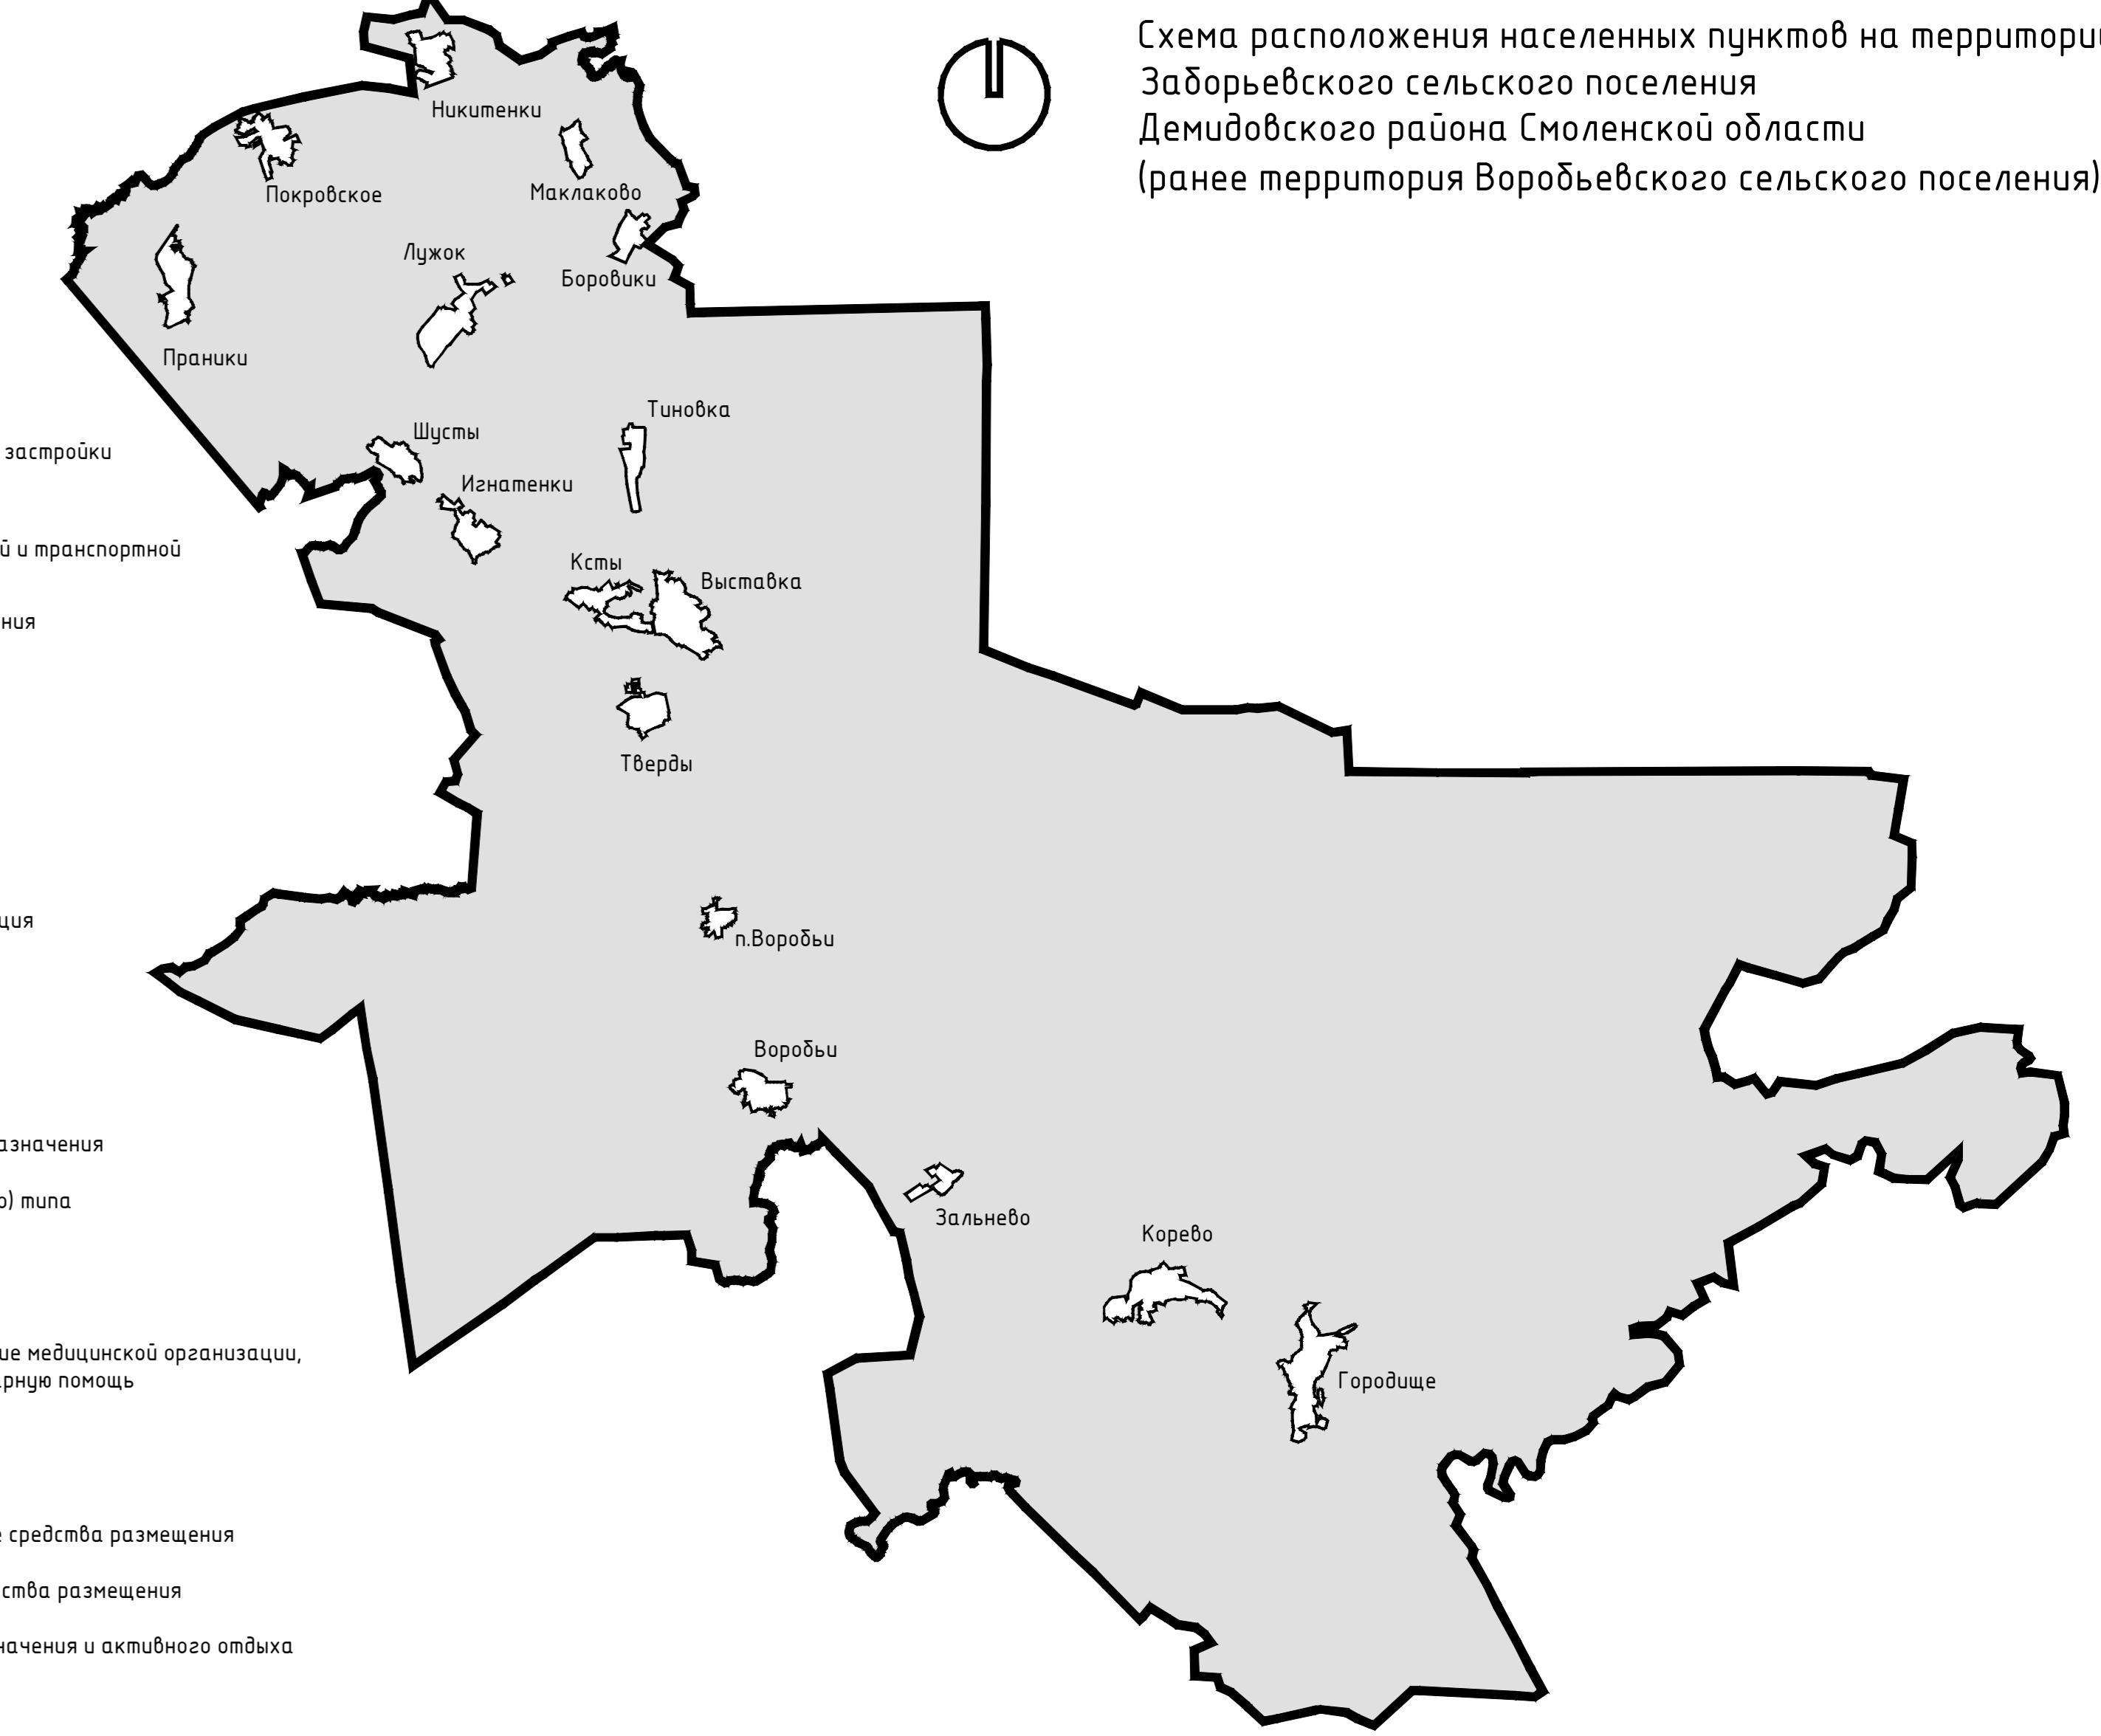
Схема расположения населенных пунктов на территори
Заборьевского сельского поселения
Демидовского района Смоленской области
(ранее территория Воробьевского сельского поселения)

Никитенки
Покровское
Маклаково
Лужок
Боровики
Праники
Тиновка
Шусты
застройки
Игнатенки
й и транспортной
Ксты
Выставка
ния
Тверды
ция
п.Воробьи
Воробьи
азначения
) типа
Зальнево
Корево
ие медицинской организации,
рную помощь
Городище
е средства размещения
ства размещения
начения и активного отдыха